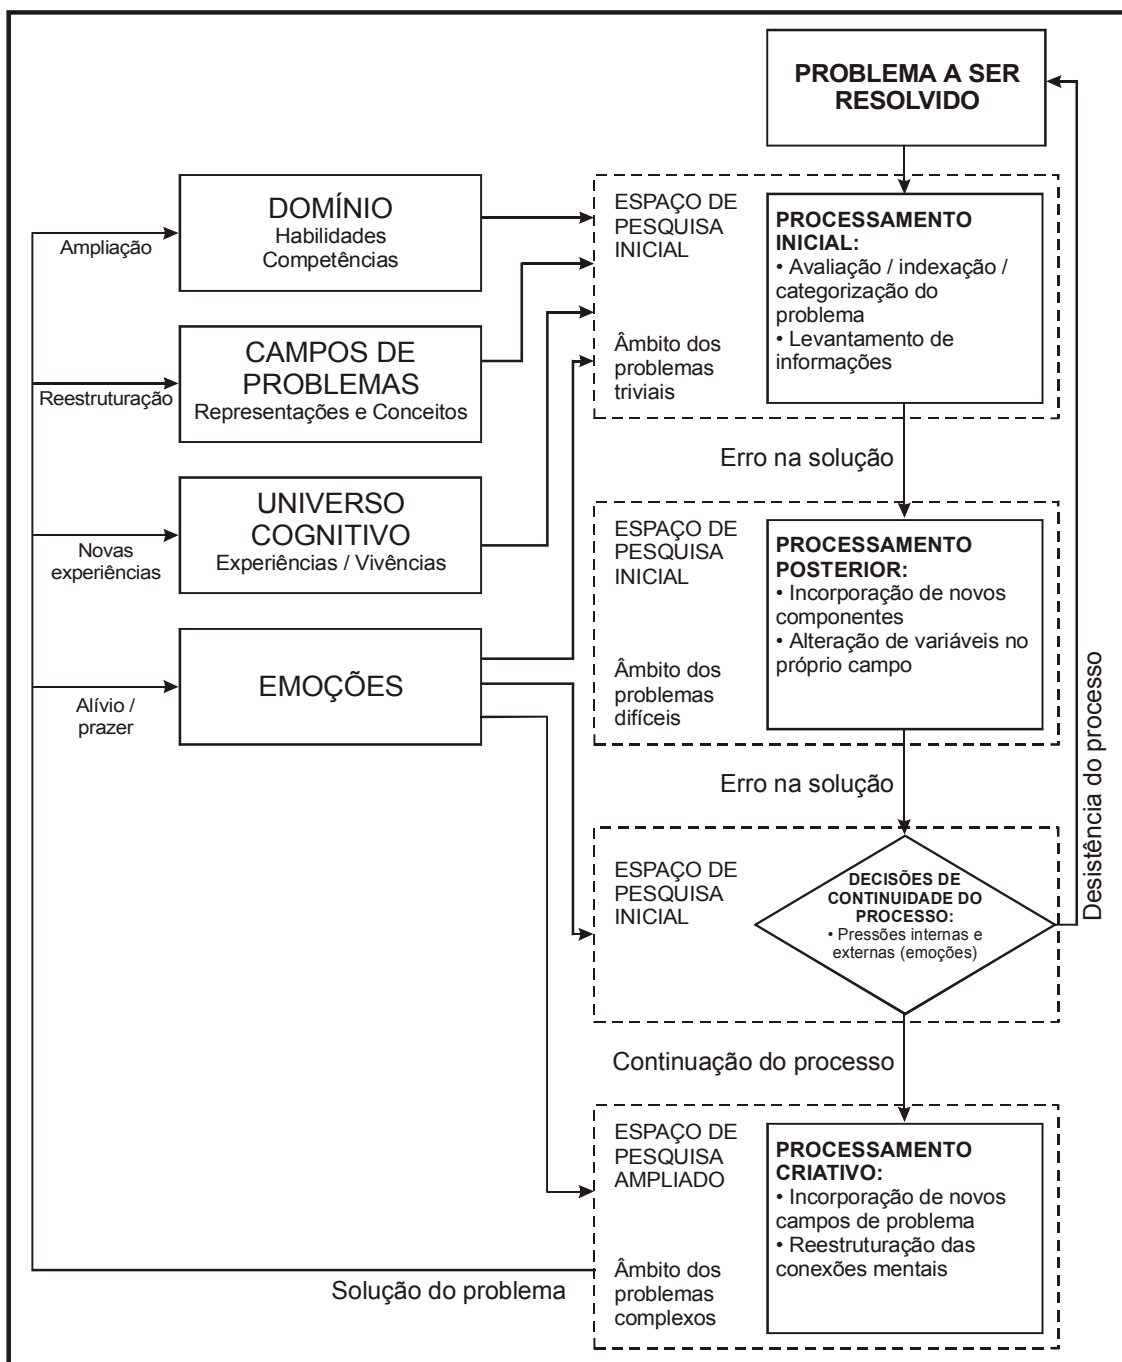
PROBLEMA A SER RESOLVIDO

DOMÍNIO
Habilidades
Competências

Ampliação

CAMPOS DE PROBLEMAS
Representações e Conceitos

Reestruturação

UNIVERSO COGNITIVO
Experiências / Vivências

Novas experiências

EMOÇÕES

Alívio / prazer

ESPAÇO DE PESQUISA INICIAL

Âmbito dos problemas triviais

PROCESSAMENTO INICIAL:
• Avaliação / indexação / categorização do problema
• Levantamento de informações

Erro na solução

ESPAÇO DE PESQUISA INICIAL

Âmbito dos problemas difíceis

PROCESSAMENTO POSTERIOR:
• Incorporação de novos componentes
• Alteração de variáveis no próprio campo

Erro na solução

ESPAÇO DE PESQUISA INICIAL

DECISÕES DE CONTINUIDADE DO PROCESSO:
• Pressões internas e externas (emoções)

Desistência do processo

Continuação do processo

ESPAÇO DE PESQUISA AMPLIADO

Âmbito dos problemas complexos

PROCESSAMENTO CRIATIVO:
• Incorporação de novos campos de problema
• Reestruturação das conexões mentais

Solução do problema